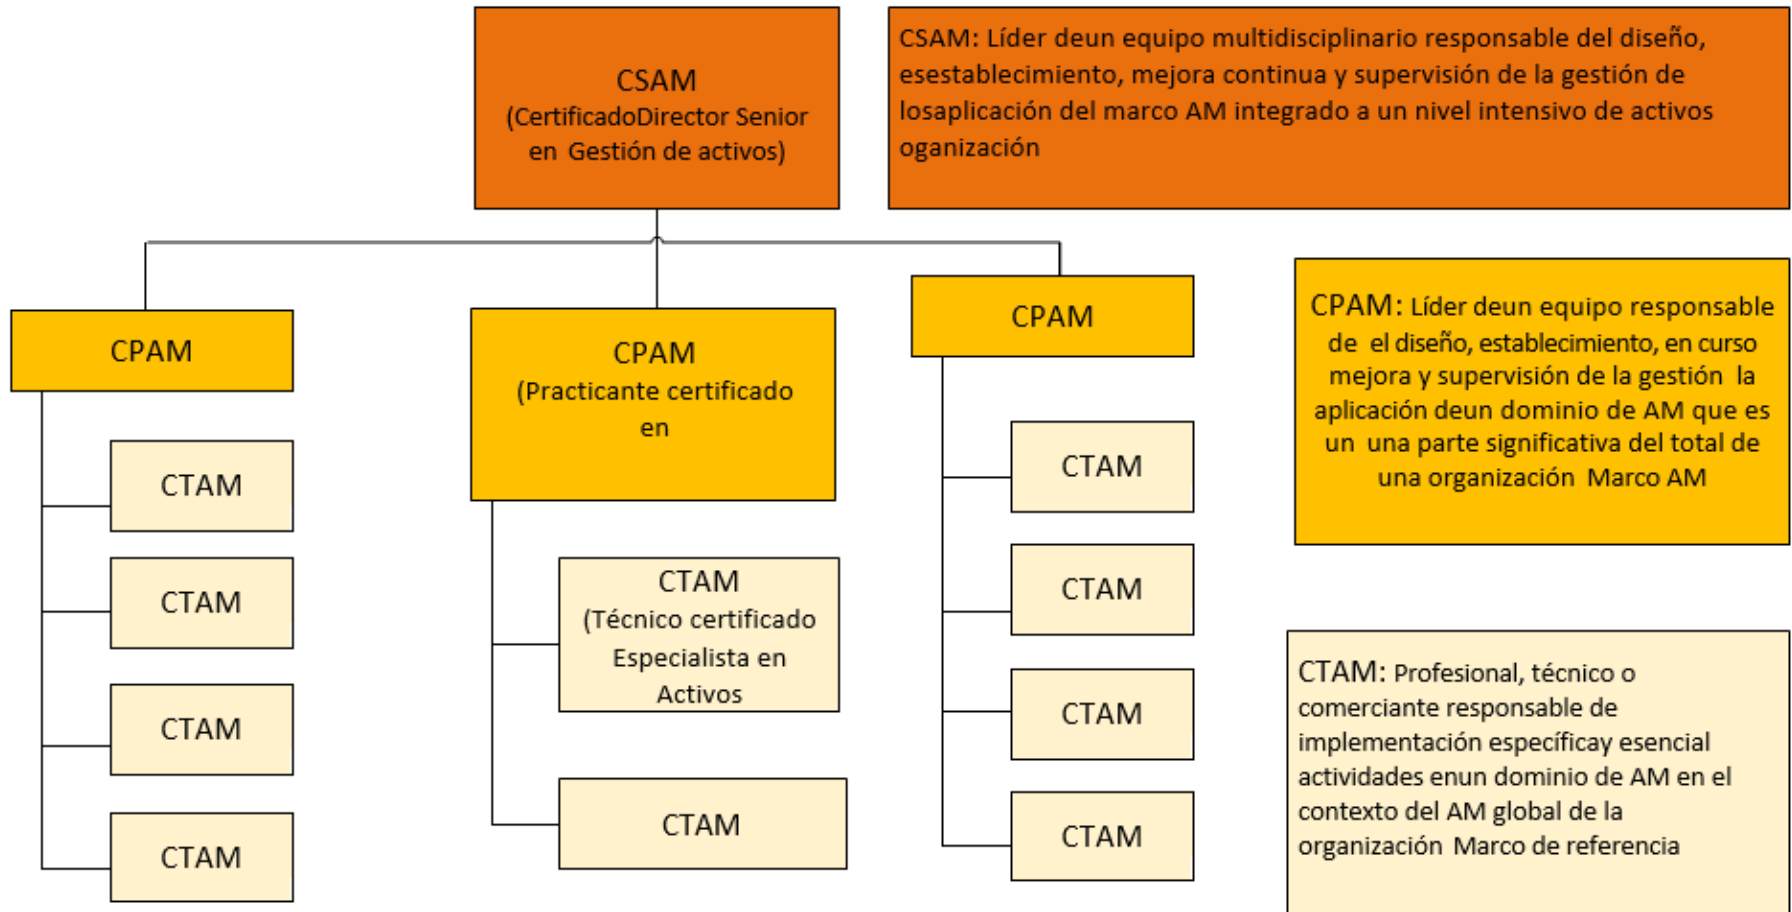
CSAM
(CertificadoDirector Senior en Gestión de activos)

CSAM: Líder deun equipo multidisciplinario responsable del diseño, esestablecimiento, mejora continua y supervisión de la gestión de losaplicación del marco AM integrado a un nivel intensivo de activos oganización

CPAM

CTAM

CTAM

CTAM

CTAM

CPAM
(Practicante certificado en

CTAM
(Técnico certificado Especialista en Activos

CTAM

CPAM

CTAM

CTAM

CTAM

CTAM

CPAM: Líder deun equipo responsable de el diseño, establecimiento, en curso mejora y supervisión de la gestión la aplicación deun dominio de AM que es un una parte significativa del total de una organización Marco AM

CTAM: Profesional, técnico o comerciante responsable de implementación específicay esencial actividades enun dominio de AM en el contexto del AM global de la organización Marco de referencia